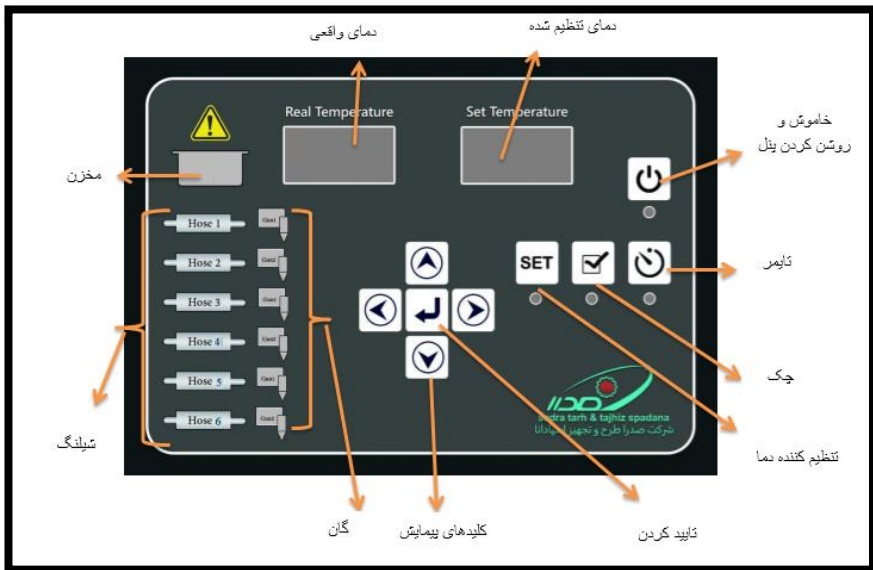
دمای واقعی

دمای تنظیم شده

Real Temperature

Set Temperature

خاموش و روشن کردن پنل

مخزن

Hose 1
Hose 2
Hose 3
Hose 4
Hose 5
Hose 6

Gun1
Gun2
Gun3
Gun4
Gun5
Gun6

SET

تایمر

چک

صدرا
sadra tarh & tajhiz spadana
شرکت صدرا طرح و تجهیز اسپادانا

تنظیم کننده دما

شیلنگ

گان

کلیدهای پیمایش

تایید کردن